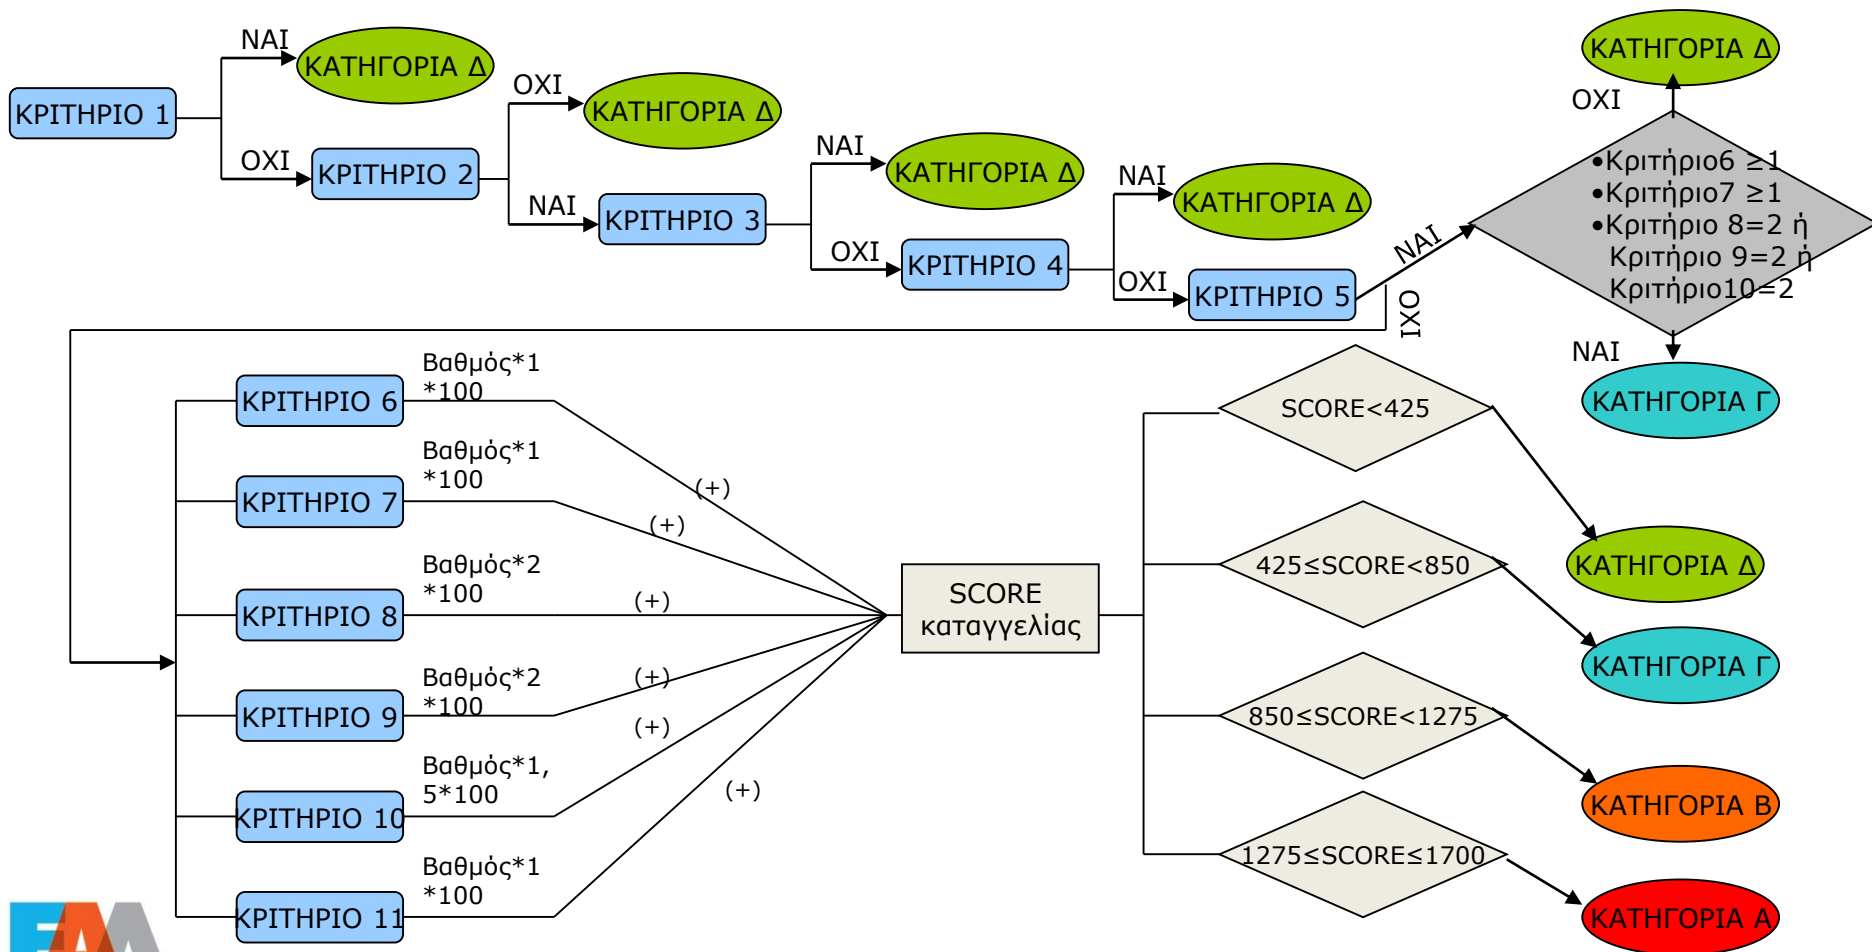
ΚΡΙΤΗΡΙΟ 1

ΝΑΙ

ΚΑΤΗΓΟΡΙΑ Δ

ΟΧΙ

ΚΡΙΤΗΡΙΟ 2

ΟΧΙ

ΚΑΤΗΓΟΡΙΑ Δ

ΝΑΙ

ΚΡΙΤΗΡΙΟ 3

ΝΑΙ

ΚΑΤΗΓΟΡΙΑ Δ

ΟΧΙ

ΚΡΙΤΗΡΙΟ 4

ΝΑΙ

ΚΑΤΗΓΟΡΙΑ Δ

ΟΧΙ

ΚΡΙΤΗΡΙΟ 5

ΝΑΙ

•Κριτήριο6 $\geq$1
•Κριτήριο7 $\geq$1
•Κριτήριο 8=2 ή
Κριτήριο 9=2 ή
Κριτήριο10=2

ΟΧΙ

ΚΑΤΗΓΟΡΙΑ Δ

ΝΑΙ

ΚΑΤΗΓΟΡΙΑ Γ

ΟΧΙ

ΚΡΙΤΗΡΙΟ 6

Βαθμός*1 *100

ΚΡΙΤΗΡΙΟ 7

Βαθμός*1 *100

ΚΡΙΤΗΡΙΟ 8

Βαθμός*2 *100

ΚΡΙΤΗΡΙΟ 9

Βαθμός*2 *100

ΚΡΙΤΗΡΙΟ 10

Βαθμός*1, 5*100

ΚΡΙΤΗΡΙΟ 11

Βαθμός*1 *100

(+)

(+)

(+)

(+)

(+)

(+)

SCORE καταγγελίας

SCORE<425

ΚΑΤΗΓΟΡΙΑ Δ

425$\leq$SCORE<850

ΚΑΤΗΓΟΡΙΑ Γ

850$\leq$SCORE<1275

ΚΑΤΗΓΟΡΙΑ Β

1275$\leq$SCORE$\leq$1700

ΚΑΤΗΓΟΡΙΑ Α